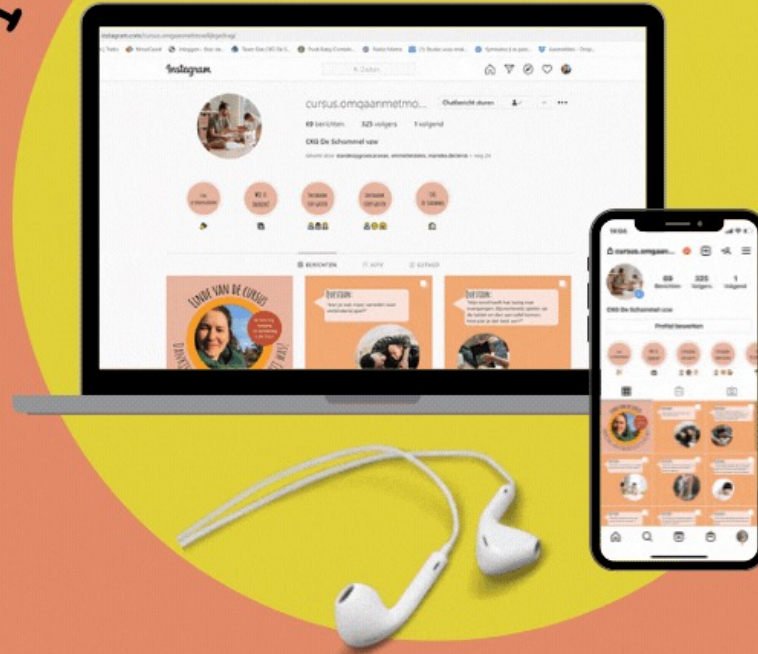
Instagram

cursus.omgaanmetmo...

Chatbericht sturen

69 berichten 325 volgers 1 volgend

CKG De Schommel vzw

BERICHTEN

EINDE VAN DE CURSUS

QUESTION:

QUESTION:

cursus.omgaan...

69 Berichten 325 Volgers 1 Volgend

CKG De Schommel vzw

Profiel bewerken